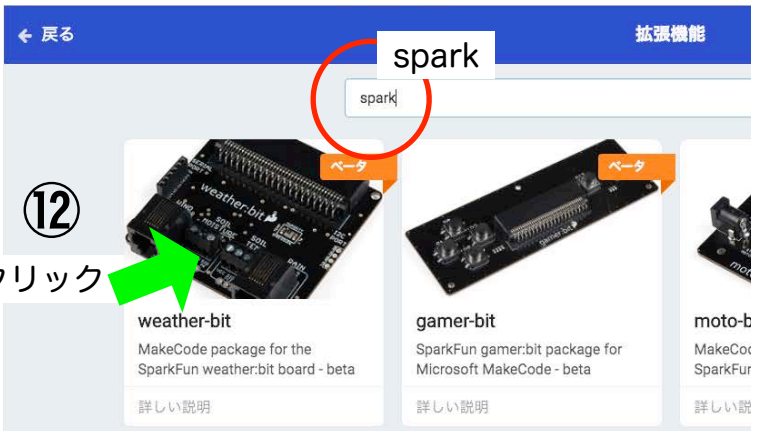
← 戻る

拡張機能

spark

spark

⑫

クリック

ベータ

weather:bit

weather-bit

MakeCode package for the SparkFun weather:bit board - beta

詳しい説明

ベータ

gamer:bit

gamer-bit

SparkFun gamer:bit package for Microsoft MakeCode - beta

詳しい説明

moto-b

MakeCod

SparkFun

詳しい説